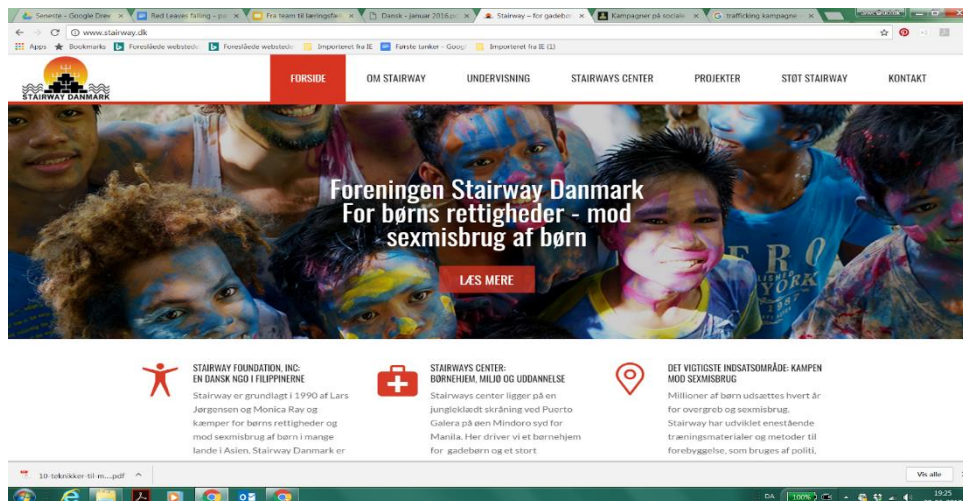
Seneste – Google Drev ×
Red Leaves falling - po ×
Fra team til læringsfæ ×
Dansk - januar 2016.p ×
Stairway – for gadebø ×
Kampagner på sociale ×
trafficking kampagner ×

www.stairway.dk

Apps
Bookmarks
Foreslåede websteder
Foreslåede websteder
Importeret fra IE
Første tanker - Googl
Importeret fra IE (1)

STAIRWAY DANMARK

FORSIDE
OM STAIRWAY
UNDERVISNING
STAIRWAYS CENTER
PROJEKTER
STØT STAIRWAY
KONTAKT

Foreningen Stairway Danmark
For børns rettigheder - mod sexmisbrug af børn

LÆS MERE

STAIRWAY FOUNDATION, INC:
EN DANSK NGO I FILIPPINERNE

Stairway er grundlagt i 1990 af Lars Jørgensen og Monica Ray og kæmper for børns rettigheder og mod sexmisbrug af børn i mange lande i Asien. Stairway Danmark er

STAIRWAYS CENTER:
BØRNEHJEM, MILJØ OG UDDANNELSE

Stairways center ligger på en junglekl­ædt skråning ved Puerto Galera på øen Mindoro syd for Manila. Her driver vi et børnehjem for gadebørn og et stort

DET VIGTIGSTE INDSATSOMRÅDE: KAMPEN MOD SEXMISBRUG

Millioner af børn udsættes hvert år for overgreb og sexmisbrug. Stairway har udviklet enestående træningsmaterialer og metoder til forebyggelse, som bruges af politi,

10-teknikker-til-m....pdf

Vis alle

DA
100%
19:25